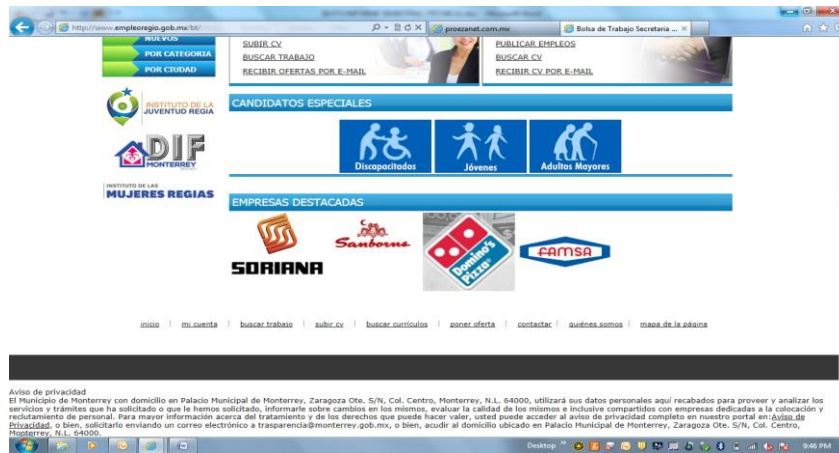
http://www.empleoregio.gob.mx/bt/
proezanet.com.mx
Bolsa de Trabajo Secretaria ...

NUEVOS
POR CATEGORIA
POR CIUDAD

SUBIR CV
BUSCAR TRABAJO
RECIBIR OFERTAS POR E-MAIL

PUBLICAR EMPLEOS
BUSCAR CV
RECIBIR CV POR E-MAIL

INSTITUTO DE LA JUVENTUD REGIA

DIF MONTERREY

INSTITUTO DE LAS MUJERES REGIAS

CANDIDATOS ESPECIALES

Discapacitados
Jóvenes
Adultos Mayores

EMPRESAS DESTACADAS

SORIANA
Sanborns
Domino's Pizza
FAMSA

inicio | mi cuenta | buscar trabajo | subir cv | buscar currículos | poner oferta | contactar | quiénes somos | mapa de la página

Aviso de privacidad
El Municipio de Monterrey con domicilio en Palacio Municipal de Monterrey, Zaragoza Ote. S/N, Col. Centro, Monterrey, N.L. 64000, utilizará sus datos personales aquí recabados para proveer y analizar los servicios y trámites que ha solicitado o que le hemos solicitado, informarle sobre cambios en los mismos, evaluar la calidad de los mismos e inclusive compartidos con empresas dedicadas a la colocación y reclutamiento de personal. Para mayor información acerca del tratamiento y de los derechos que puede hacer valer, usted puede acceder al aviso de privacidad completo en nuestro portal en:Aviso de Privacidad, o bien, solicitarlo enviando un correo electrónico a trasparencia@monterrey.gob.mx, o bien, acudir al domicilio ubicado en Palacio Municipal de Monterrey, Zaragoza Ote. S/N, Col. Centro, Monterrey, N.L. 64000.

Desktop
9:46 PM